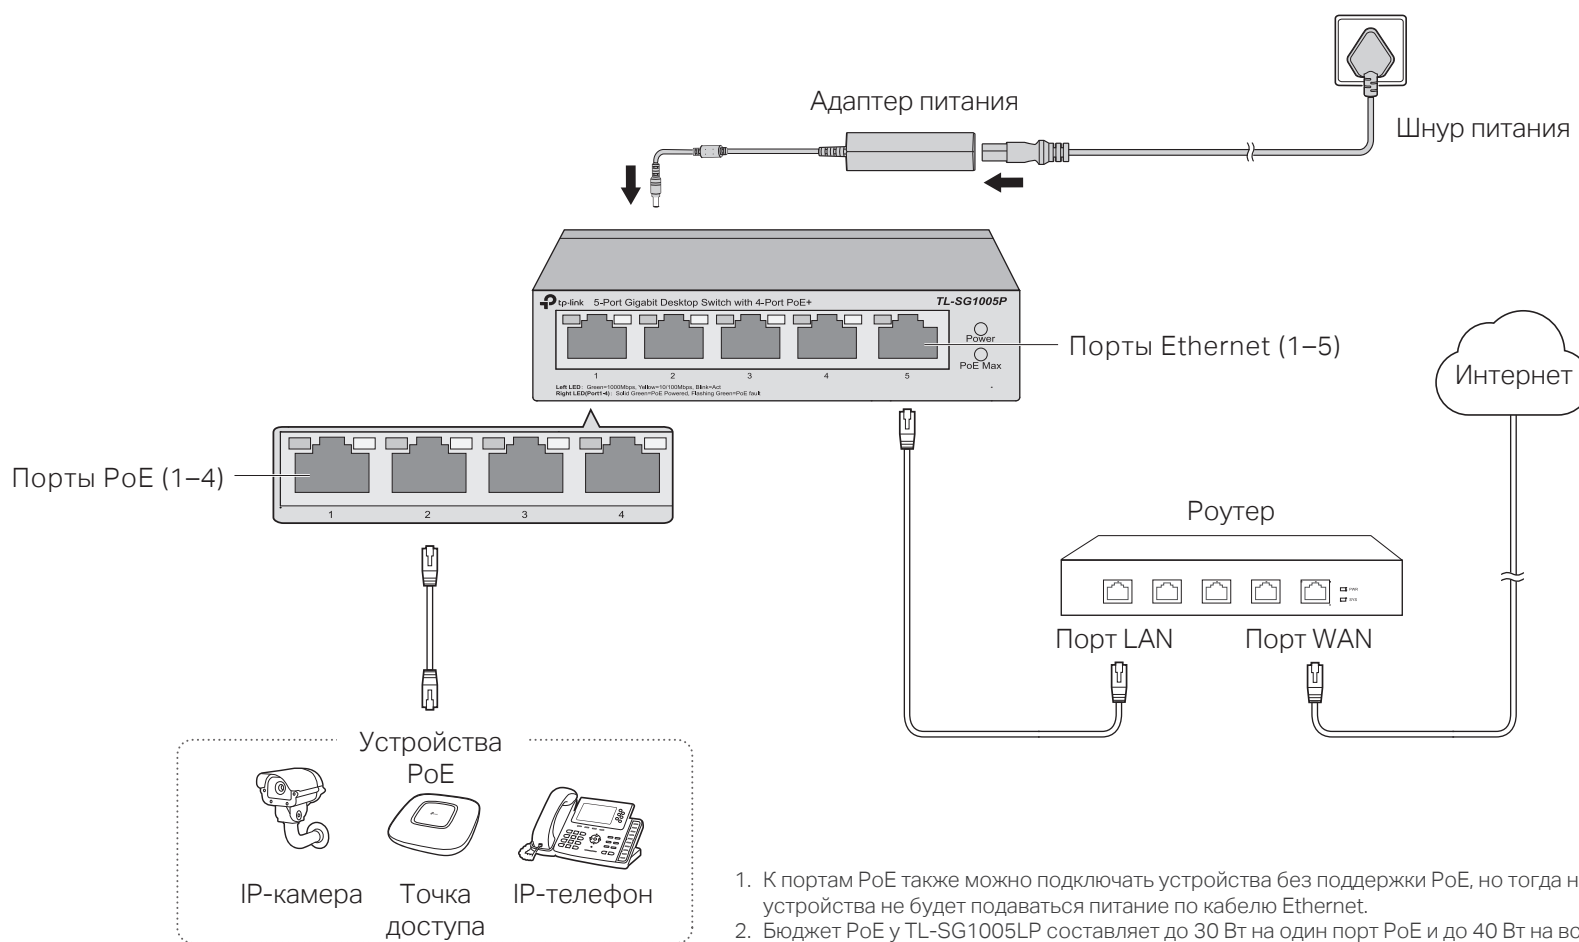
Адаптер питания

Шнур питания

tp-link 5-Port Gigabit Desktop Switch with 4-Port PoE+

TL-SG1005P

1 2 3 4 5

Power

PoE Max

Left LED: Green=1000Mbps, Yellow=10/100Mbps, Blink=Act
Right LED(Port1-4): Solid Green=PoE Powered, Flashing Green=PoE fault

Порты Ethernet (1–5)

Интернет

Порты PoE (1–4)

1 2 3 4

Роутер

Порт LAN

Порт WAN

Устройства PoE

IP-камера

Точка доступа

IP-телефон

1. К портам PoE также можно подключать устройства без поддержки PoE, но тогда н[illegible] устройства не будет подаваться питание по кабелю Ethernet.
2. Бюджет PoE у TL-SG1005LP составляет до 30 Вт на один порт PoE и до 40 Вт на вс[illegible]